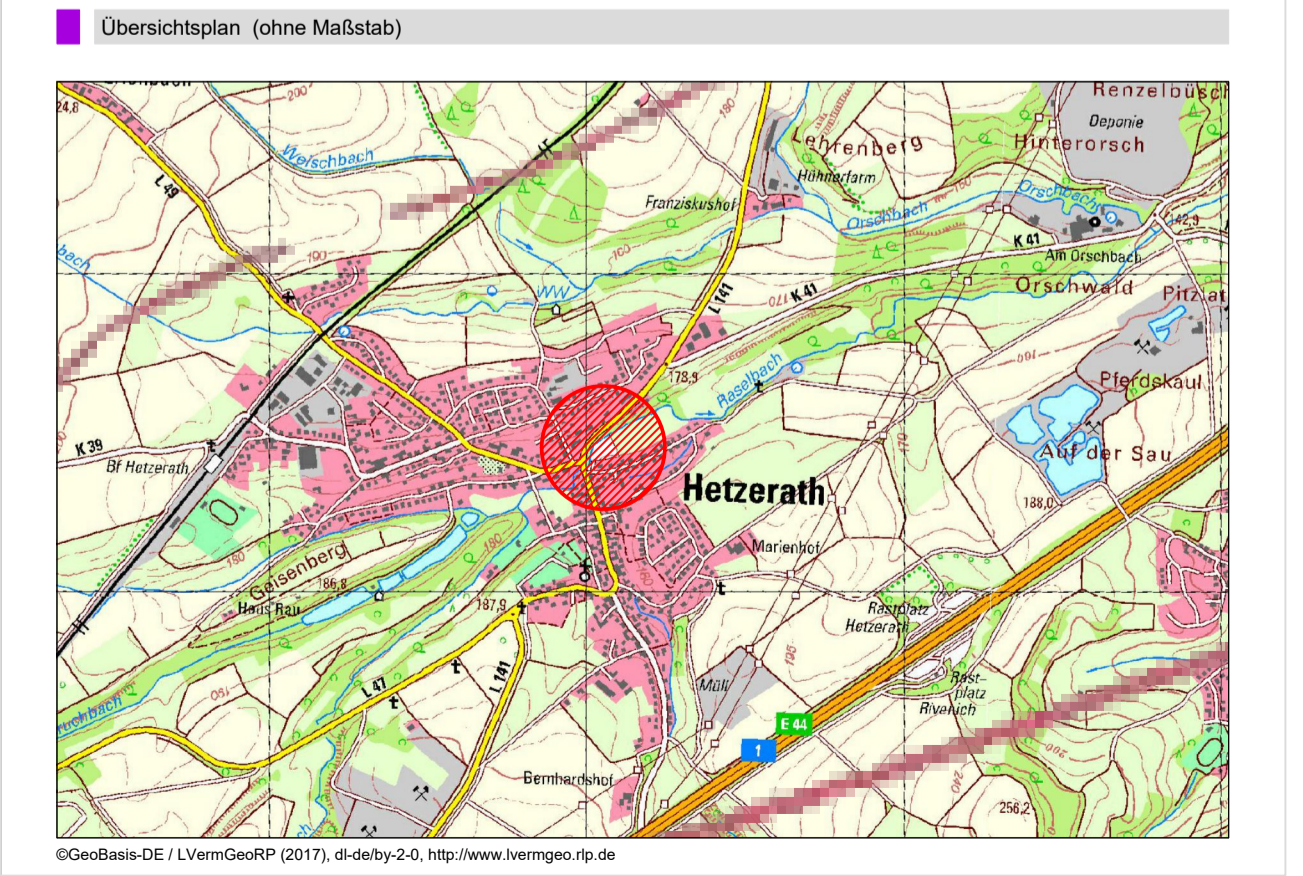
Übersichtsplan (ohne Maßstab)

24,8
200
Welschbach
L 49
bach
190
Franziskushof
Lehrenberg
Hühnerfarm
Renzelbüsch
Deponie
Hinterorsch
Orschbach
Orschbach
142,9
K 41
Am Orschbach
Orschwald
Pitz
160
WW
L 141
K 41
170
178,9
Raselbach
160
Pferdskaul
Auf der Sau
K 39
Bf Hetzerath
Hetzerath
188,0
Geisenberg
180
186,8
Haus Rau
187,9
Marienhof
Rastplatz Hetzerath
L 47
L 141
150
bach
Mühl
195
Rastplatz Rivenich
E 44
1
Bernhardshof
256,2
240

©GeoBasis-DE / LVermGeoRP (2017), dl-de/by-2-0, http://www.lvermgeo.rlp.de